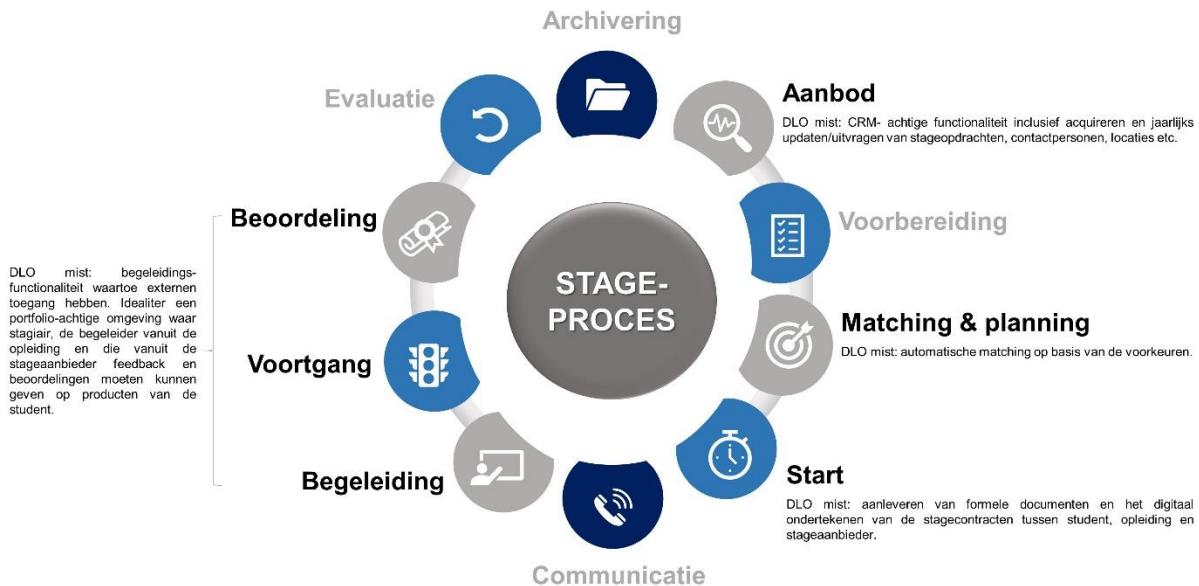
Archivering

Aanbod

DLO mist: CRM- achtige functionaliteit inclusief acquireren en jaarlijks updaten/uitvragen van stageopdrachten, contactpersonen, locaties etc.

Voorbereiding

Matching & planning

DLO mist: automatische matching op basis van de voorkeuren.

Start

DLO mist: aanleveren van formele documenten en het digitaal ondertekenen van de stagecontracten tussen student, opleiding en stageaanbieder.

Communicatie

Begeleiding

Voortgang

Beoordeling

Evaluatie

STAGE-PROCES

DLO mist: begeleidingsfunctionaliteit waartoe externen toegang hebben. Idealiter een portfolio-achtige omgeving waar stagiair, de begeleider vanuit de opleiding en die vanuit de stageaanbieder feedback en beoordelingen moeten kunnen geven op producten van de student.